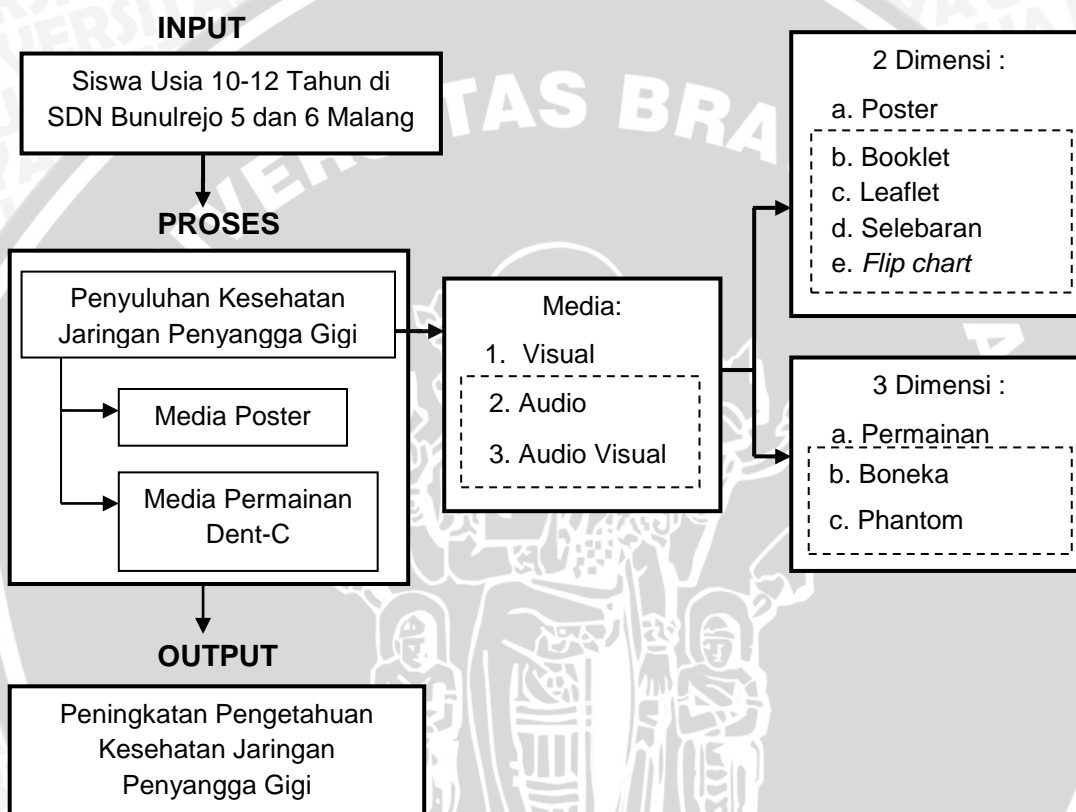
INPUT

Siswa Usia 10-12 Tahun di SDN Bunulrejo 5 dan 6 Malang

PROSES

Penyuluhan Kesehatan Jaringan Penyangga Gigi

Media Poster

Media Permainan Dent-C

OUTPUT

Peningkatan Pengetahuan Kesehatan Jaringan Penyangga Gigi

Media:
1. Visual
2. Audio
3. Audio Visual

2 Dimensi :
a. Poster
b. Booklet
c. Leaflet
d. Selebaran
e. Flip chart

3 Dimensi :
a. Permainan
b. Boneka
c. Phantom